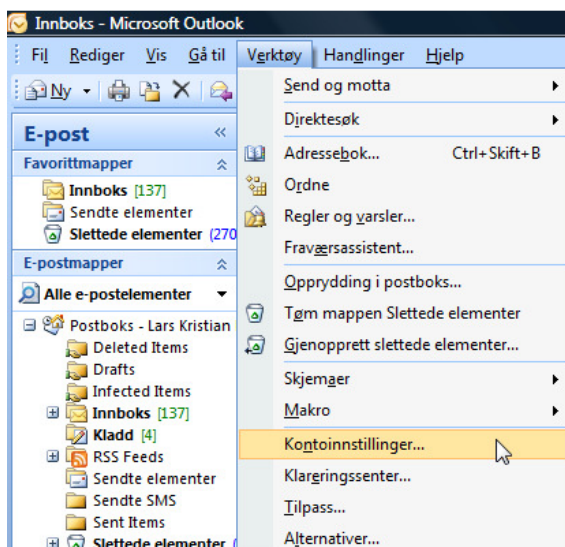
Innboks - Microsoft Outlook

Fil Rediger Vis Gå til Verktøy Handlinger Hjelp

Ny

E-post

Favorittmapper

Innboks [137]
Sendte elementer
Slettede elementer (270

E-postmapper

Alle e-postelementer

Postboks - Lars Kristian
Deleted Items
Drafts
Infected Items
Innboks [137]
Kladd [4]
RSS Feeds
Sendte elementer
Sendte SMS
Sent Items
Slettede elementer (

Send og motta
Direktesøk
Adressebok... Ctrl+Skift+B
Ordne
Regler og varsler...
Fraværsassistent...
Opprydding i postboks...
Tøm mappen Slettede elementer
Gjenopprett slettede elementer...
Skjemaer
Makro
Kontoinnstillinger...
Klareringssenter...
Tilpass...
Alternativer...